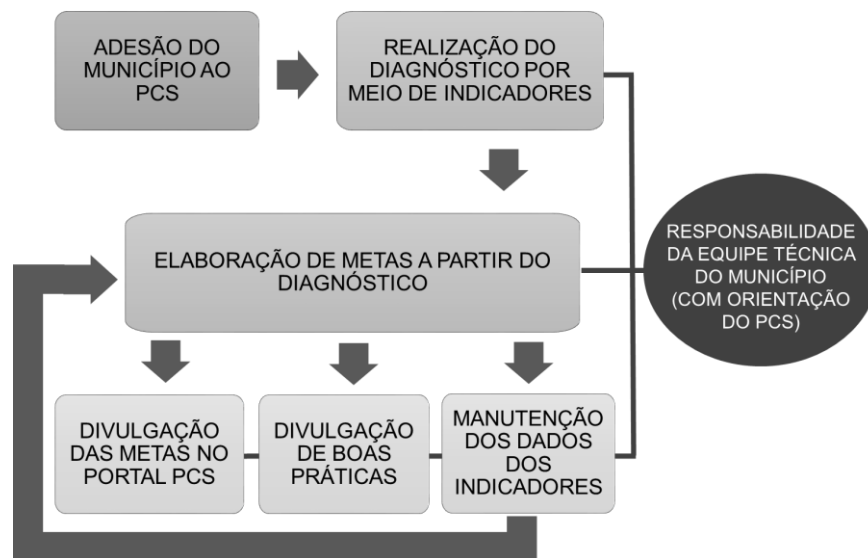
ADESÃO DO MUNICÍPIO AO PCS

REALIZAÇÃO DO DIAGNÓSTICO POR MEIO DE INDICADORES

ELABORAÇÃO DE METAS A PARTIR DO DIAGNÓSTICO

RESPONSABILIDADE DA EQUIPE TÉCNICA DO MUNICÍPIO (COM ORIENTAÇÃO DO PCS)

DIVULGAÇÃO DAS METAS NO PORTAL PCS

DIVULGAÇÃO DE BOAS PRÁTICAS

MANUTENÇÃO DOS DADOS DOS INDICADORES